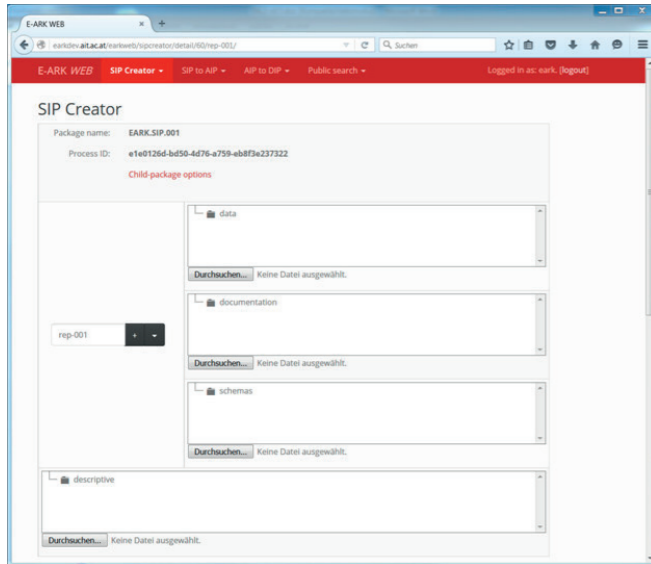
E-ARK WEB ×

earkdev.ait.ac.at/earkweb/sipcreator/detail/60/rep-001/

Suchen

E-ARK WEB SIP Creator ▾ SIP to AIP ▾ AIP to DIP ▾ Public search ▾ Logged in as: eark. [logout]

SIP Creator

Package name: EARK.SIP.001

Process ID: e1e0126d-bd50-4d76-a759-eb8f3e237322

Child-package options

data

Durchsuchen... Keine Datei ausgewählt.

rep-001 + ▾

documentation

Durchsuchen... Keine Datei ausgewählt.

schemas

Durchsuchen... Keine Datei ausgewählt.

descriptive

Durchsuchen... Keine Datei ausgewählt.